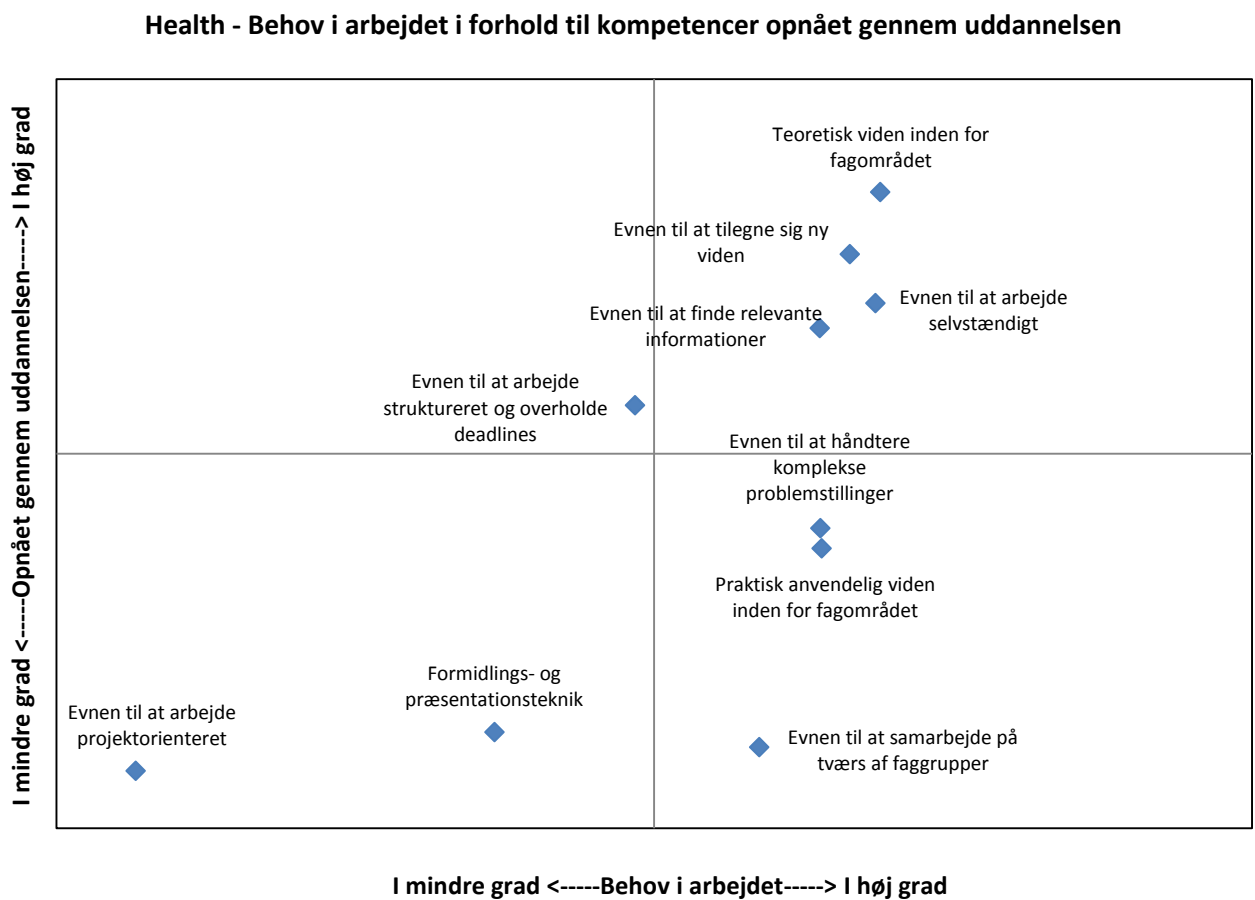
Health - Behov i arbejdet i forhold til kompetencer opnået gennem uddannelsen

I mindre grad <-----Opnået gennem uddannelsen-----> I høj grad

Teoretisk viden inden for fagområdet

Evnen til at tilegne sig ny viden

Evnen til at arbejde selvstændigt

Evnen til at finde relevante informationer

Evnen til at arbejde struktureret og overholde deadlines

Evnen til at håndtere komplekse problemstillinger

Praktisk anvendelig viden inden for fagområdet

Formidlings- og præsentationsteknik

Evnen til at arbejde projektorienteret

Evnen til at samarbejde på tværs af faggrupper

I mindre grad <-----Behov i arbejdet-----> I høj grad